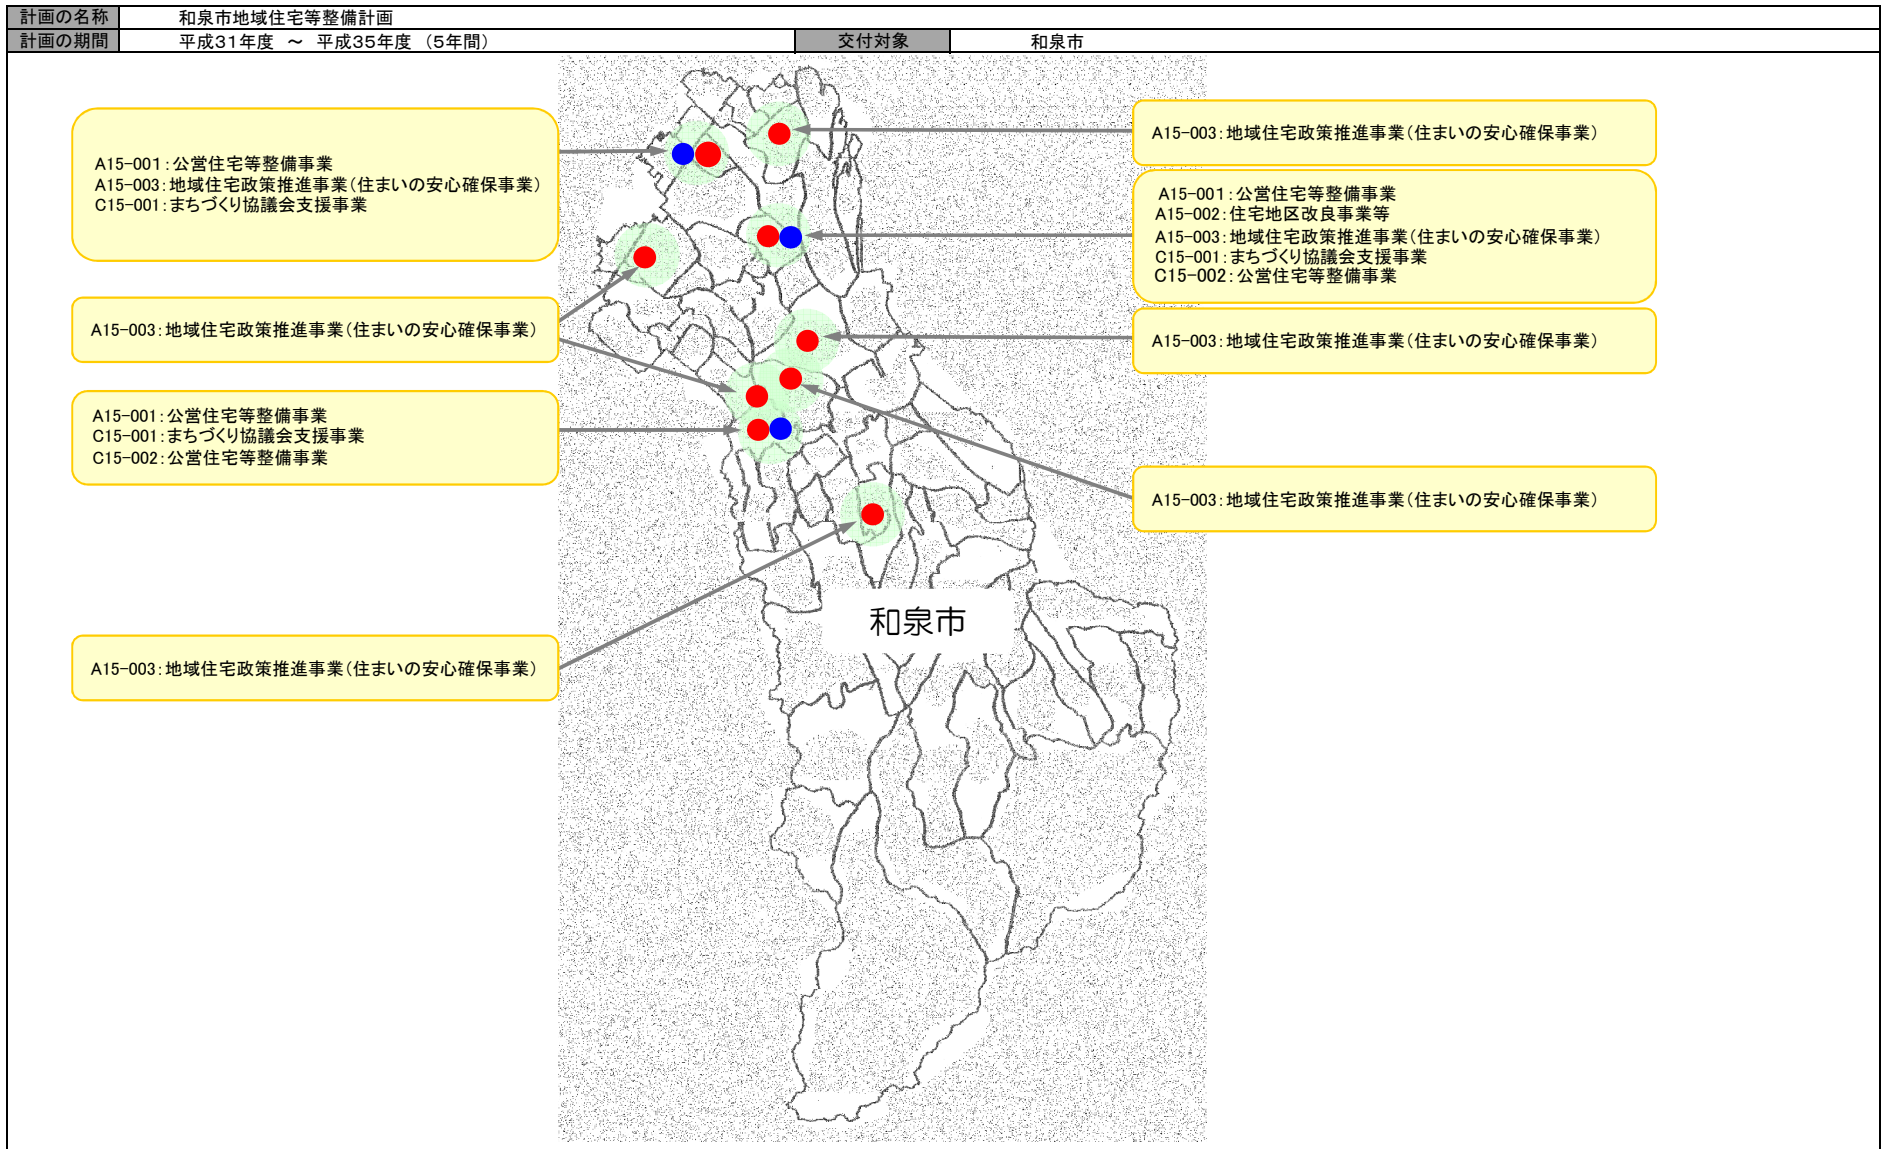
| 計画の名称 | 和泉市地域住宅等整備計画 | | |
|---|---|---|---|
| 計画の期間 | 平成31年度 ～ 平成35年度 （5年間） | 交付対象 | 和泉市 |

A15-001：公営住宅等整備事業
A15-003：地域住宅政策推進事業（住まいの安心確保事業）
C15-001：まちづくり協議会支援事業

A15-003：地域住宅政策推進事業（住まいの安心確保事業）

A15-001：公営住宅等整備事業
C15-001：まちづくり協議会支援事業
C15-002：公営住宅等整備事業

A15-003：地域住宅政策推進事業（住まいの安心確保事業）

A15-003：地域住宅政策推進事業（住まいの安心確保事業）

A15-001：公営住宅等整備事業
A15-002：住宅地区改良事業等
A15-003：地域住宅政策推進事業（住まいの安心確保事業）
C15-001：まちづくり協議会支援事業
C15-002：公営住宅等整備事業

A15-003：地域住宅政策推進事業（住まいの安心確保事業）

A15-003：地域住宅政策推進事業（住まいの安心確保事業）

和泉市